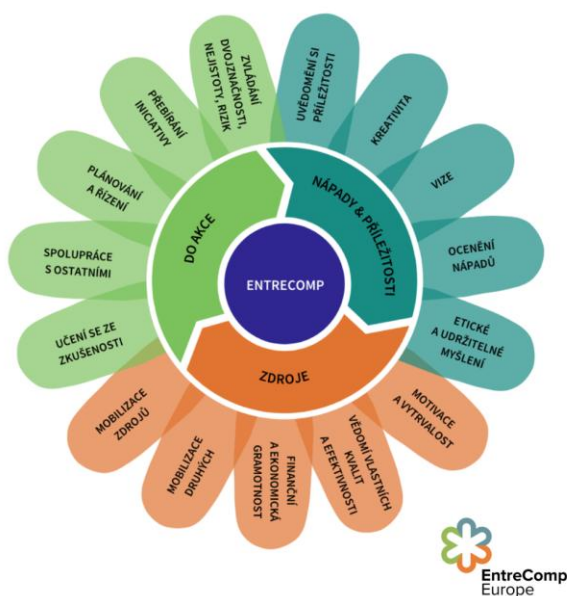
ENTRECOMP

NÁPADY & PŘÍLEŽITOSTI

ZDROJE

DO AKCE

UVĚDOMĚNÍ SI PŘÍLEŽITOSTI

KREATIVITA

VIZE

OCENĚNÍ NÁPADŮ

ETICKÉ A UDRŽITELNÉ MYŠLENÍ

MOTIVACE A VYTRVALOST

VĚDOMÍ VLASTNÍCH KVALIT A EFEKTIVNOSTI

FINANČNÍ A EKONOMICKÁ GRAMOTNOST

MOBILIZACE DRUHÝCH

MOBILIZACE ZDROJŮ

UČENÍ SE ZE ZKUŠENOSTI

SPOLUPRÁCE S OSTATNÍMI

PLÁNOVÁNÍ A ŘÍZENÍ

PŘEBÍRÁNÍ INICIATIVY

ZVLÁDÁNÍ DVOJZNAČNOSTI, NEJISTOTY, RIZIK

EntreComp Europe